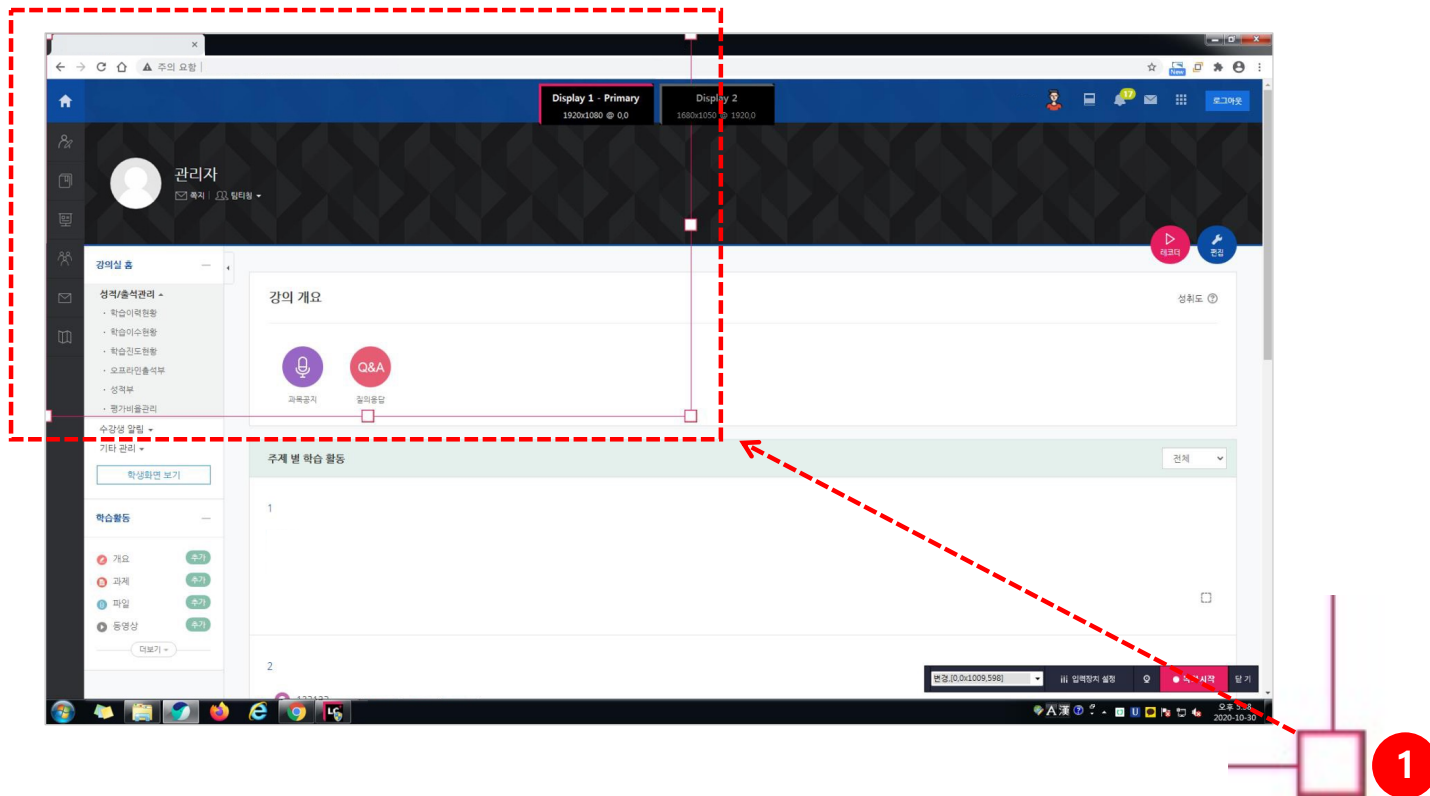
×

주의 요함

New

Display 1 - Primary
1920x1080 @ 0,0

Display 2
1680x1050 @ 1920,0

17

로그아웃

관리자
쪽지 | 팀티칭

레코더

편집

강의실 홈

성적/출석관리
· 학습이력현황
· 학습이수현황
· 학습진도현황
· 오프라인출석부
· 성적부
· 평가비율관리

수강생 알림
기타 관리
학생화면 보기

학습활동
개요 추가
과제 추가
파일 추가
동영상 추가
더보기

강의 개요

성취도

과목공지

Q&A
질의응답

주제 별 학습 활동

전체

1

2

변경,[0,0x1009,598]

입력장치 설정

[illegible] 시작

닫 기

오후 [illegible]
2020-10-30

1